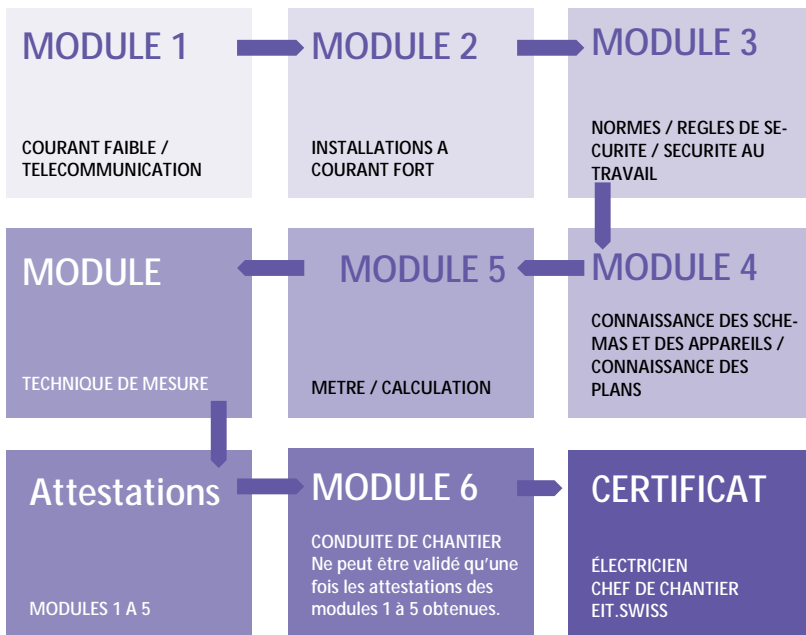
MODULE 1

COURANT FAIBLE / TELECOMMUNICATION

MODULE 2

INSTALLATIONS A COURANT FORT

MODULE 3

NORMES / REGLES DE SECURITE / SECURITE AU TRAVAIL

MODULE

TECHNIQUE DE MESURE

MODULE 5

METRE / CALCULATION

MODULE 4

CONNAISSANCE DES SCHEMAS ET DES APPAREILS / CONNAISSANCE DES PLANS

Attestations

MODULES 1 A 5

MODULE 6

CONDUITE DE CHANTIER
Ne peut être validé qu'une fois les attestations des modules 1 à 5 obtenues.

CERTIFICAT

ÉLECTRICIEN
CHEF DE CHANTIER
EIT.SWISS